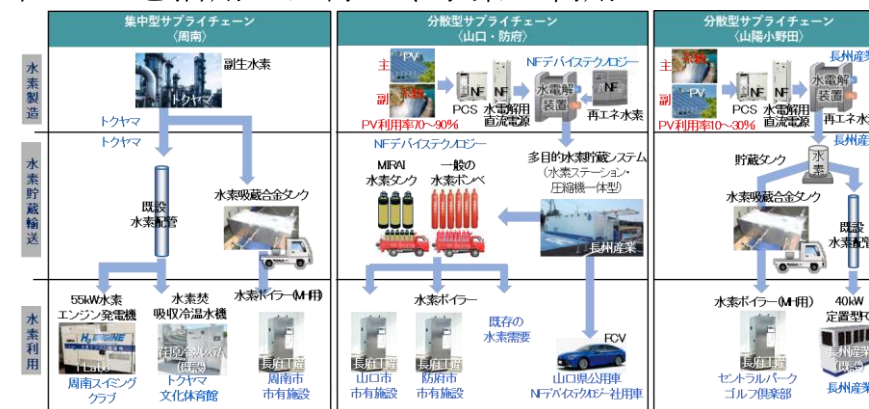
集中型サプライチェーン
〈周南〉

分散型サプライチェーン
〈山口・防府〉

分散型サプライチェーン
〈山陽小野田〉

水素製造

副生水素
トクヤマ
トクヤマ
トクヤマ

主
PV
副
PCS
NF
水電解用直流電源
NFデバイステクノロジー
水電解装置
NF
再エネ水素
PV利用率70～90%

主
PV
PCS
NF
水電解用直流電源
水電解装置
長州産業
再エネ水
PV利用率10～30%
長州産業

水素貯蔵輸送

既設水素配管
水素吸蔵合金タンク

NFデバイステクノロジー
MIRAI水素タンク
一般の水素ボンベ
多目的水素貯蔵システム
(水素ステーション・圧縮機一体型)
長州産業

貯蔵タンク
水素
水素吸蔵合金タンク
既設水素配管

水素利用

55kW水素エンジン発電機
H2ENGINE
周南スイミングクラブ
水素焚吸収冷温水機
(仮設)
トクヤマ文化体育館
水素ボイラー(MH用)
長府工業
周南市市有施設

水素ボイラー
長府工業
山口市市有施設
長府工業
防府市市有施設
既存の水素需要
FCV
山口県公用車
NFデバイステクノロジー社用車

水素ボイラー(MH用)
長府工業
セントラルパークゴルフ倶楽部
40kW定置型F
長州産業
長州産業